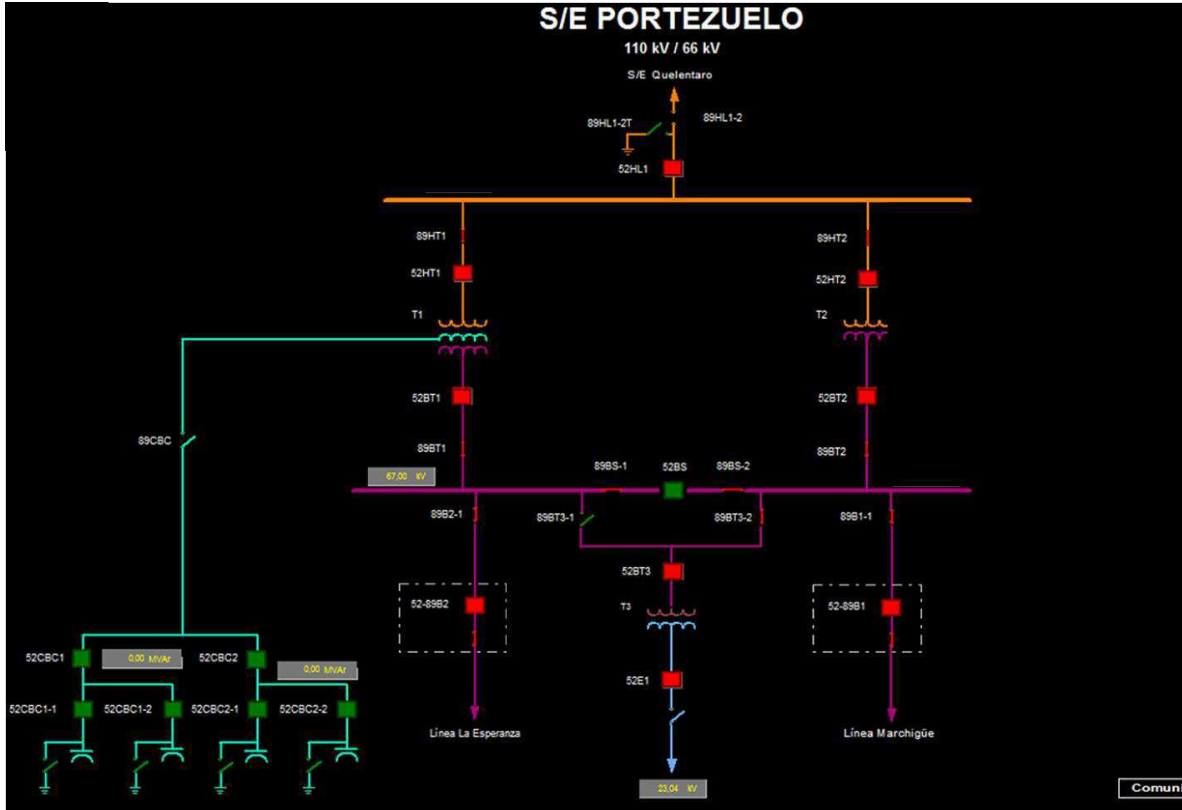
S/E PORTEZUELO
110 kV / 66 kV
S/E Quelentaro

89HL1-2T
89HL1-2
52HL1

89HT1
52HT1
T1

89HT2
52HT2
T2

52BT1
89BT1

52BT2
89BT2

89CBC

67,00 kV

89BS-1
52BS
89BS-2

89B2-1
89BT3-1
89BT3-2
89B1-1

52BT3
T3

52-89B2
52-89B1

52E1

52CBC1
0,00 MVAr
52CBC2
0,00 MVAr

52CBC1-1
52CBC1-2
52CBC2-1
52CBC2-2

Línea La Esperanza
Línea Marchigüe

23,04 kV

Comuni